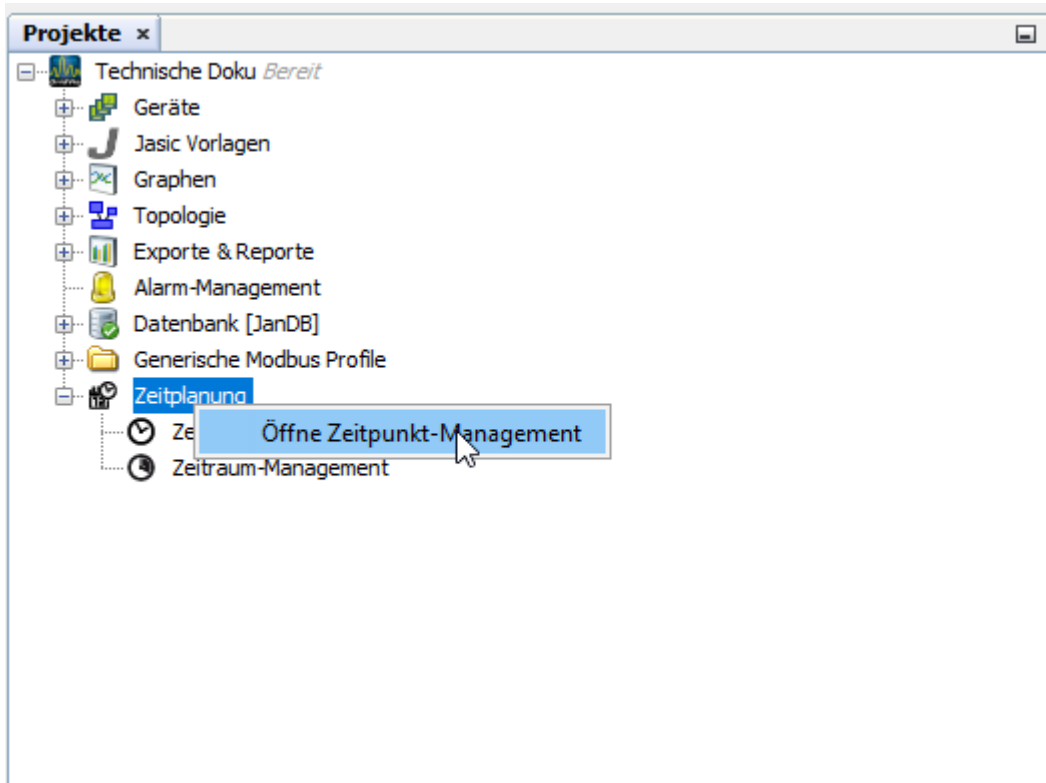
Projekte ×

Technische Doku Bereit
Geräte
Jasic Vorlagen
Graphen
Topologie
Exporte & Reporte
Alarm-Management
Datenbank [JanDB]
Generische Modbus Profile
Zeitplanung
Ze
Zeitraum-Management

Öffne Zeitpunkt-Management